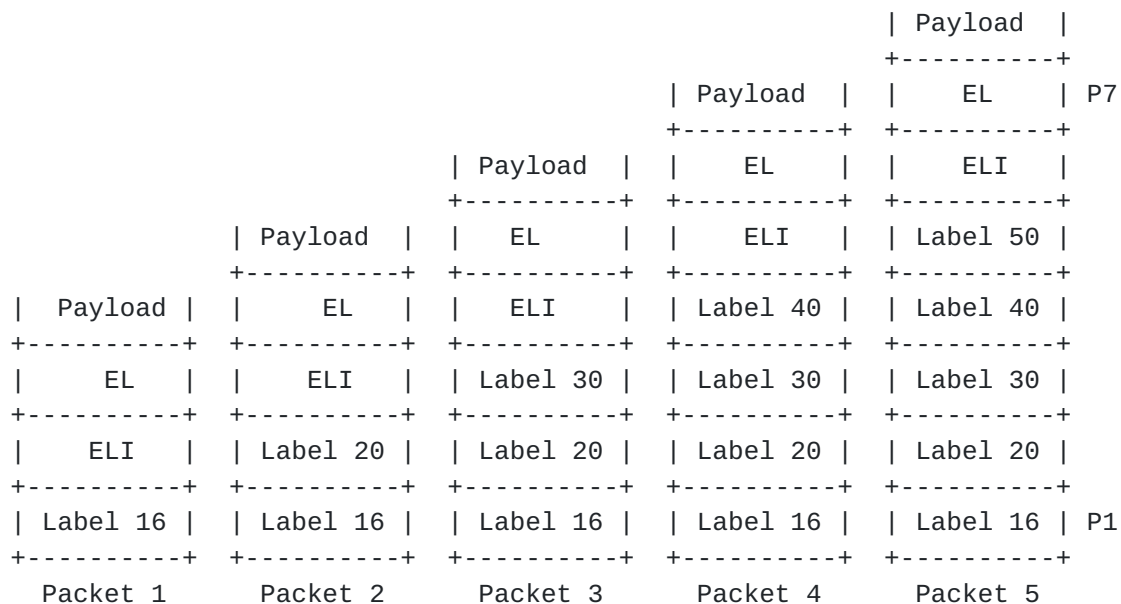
```
                                                | Payload  |
                                                +----------+
                                    | Payload  | |    EL    | P7
                                    +----------+ +----------+
                        | Payload  | |    EL    | |   ELI    |
                        +----------+ +----------+ +----------+
            | Payload  | |    EL    | |   ELI    | | Label 50 |
            +----------+ +----------+ +----------+ +----------+
| Payload  | |    EL    | |   ELI    | | Label 40 | | Label 40 |
+----------+ +----------+ +----------+ +----------+ +----------+
|    EL    | |   ELI    | | Label 30 | | Label 30 | | Label 30 |
+----------+ +----------+ +----------+ +----------+ +----------+
|   ELI    | | Label 20 | | Label 20 | | Label 20 | | Label 20 |
+----------+ +----------+ +----------+ +----------+ +----------+
| Label 16 | | Label 16 | | Label 16 | | Label 16 | | Label 16 | P1
+----------+ +----------+ +----------+ +----------+ +----------+
  Packet 1     Packet 2     Packet 3     Packet 4     Packet 5
```